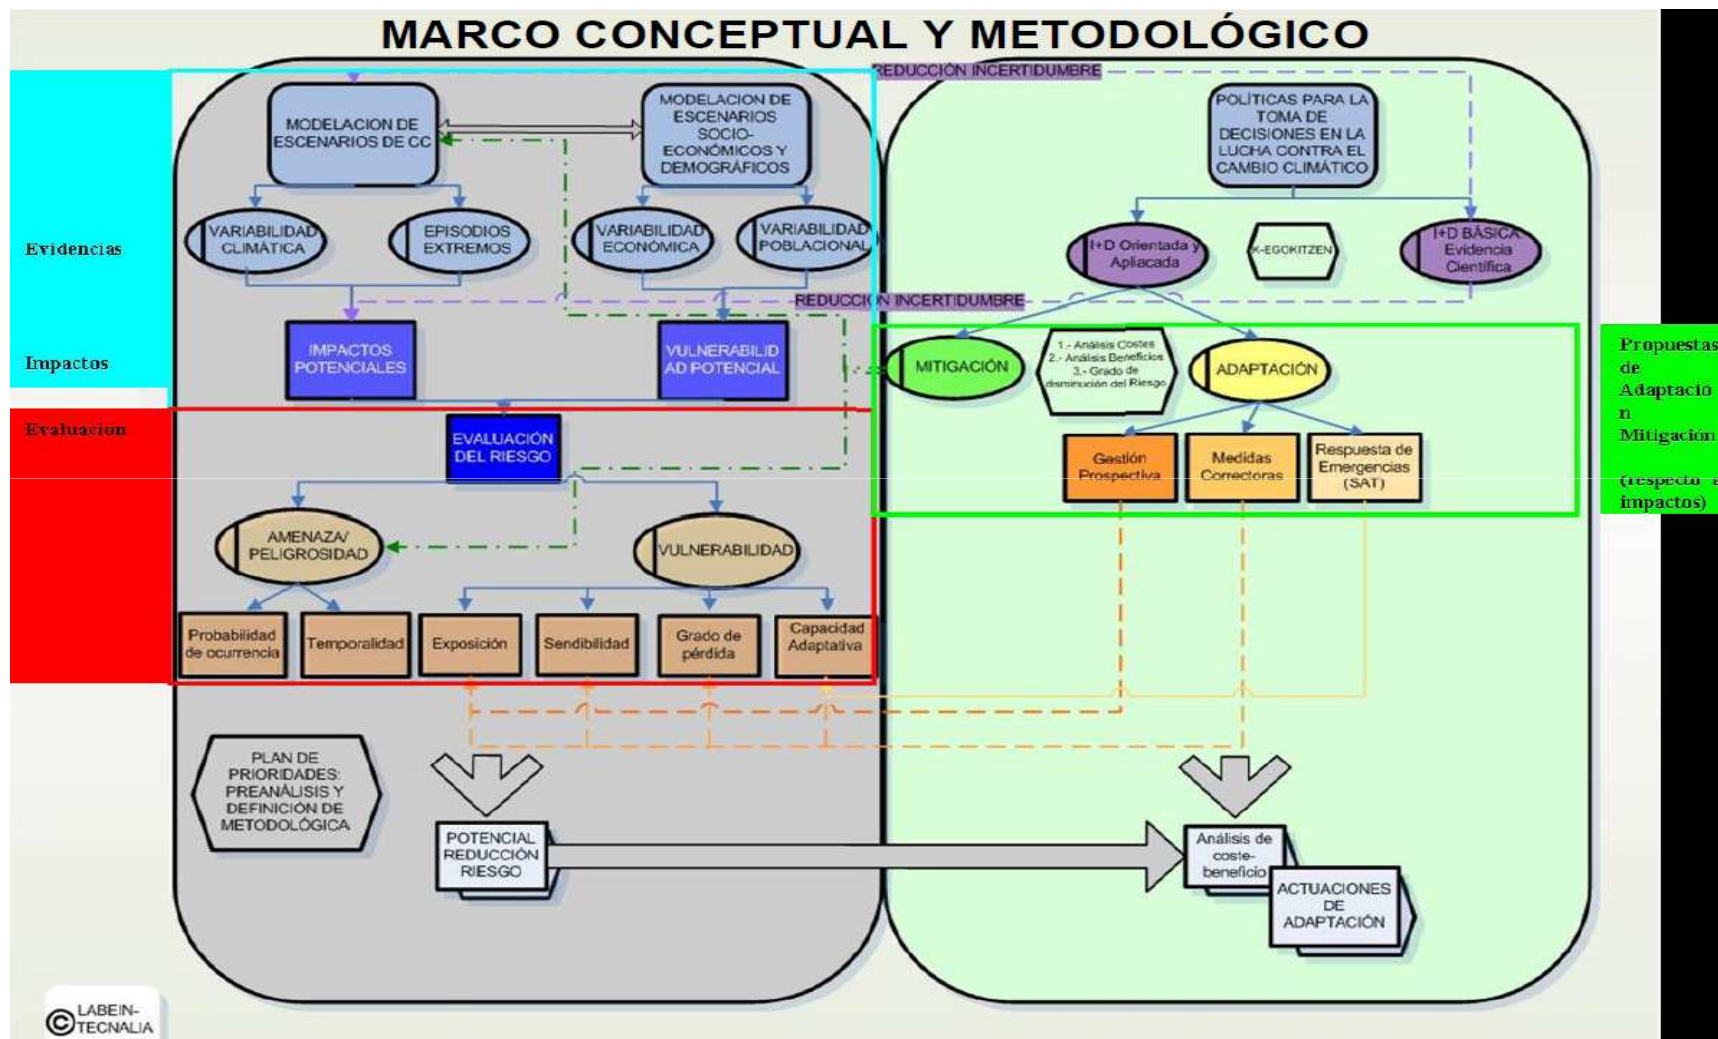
MARCO CONCEPTUAL Y METODOLÓGICO

REDUCCIÓN INCERTIDUMBRE

Evidencias

MODELACION DE ESCENARIOS DE CC

MODELACION DE ESCENARIOS SOCIO-ECONÓMICOS Y DEMOGRÁFICOS

POLÍTICAS PARA LA TOMA DE DECISIONES EN LA LUCHA CONTRA EL CAMBIO CLIMÁTICO

VARIABILIDAD CLIMÁTICA

EPISODIOS EXTREMOS

VARIABILIDAD ECONÓMICA

VARIABILIDAD POBLACIONAL

I+D Orientada y Apliacada

K-EGOKITZEN

I+D BÁSICA Evidencia Científica

REDUCCIÓN INCERTIDUMBRE

Impactos

IMPACTOS POTENCIALES

VULNERABILIDAD POTENCIAL

MITIGACIÓN

1.- Análisis Costes
2.- Análisis Beneficios
3.- Grado de disminución del Riesgo

ADAPTACIÓN

Propuestas de Adaptación Mitigación (respecto a impactos)

Evaluacion

EVALUACIÓN DEL RIESGO

Gestión Prospectiva

Medidas Correctoras

Respuesta de Emergencias (SAT)

AMENAZA/ PELIGROSIDAD

VULNERABILIDAD

Probabilidad de ocurrencia

Temporalidad

Exposición

Sendibilidad

Grado de pérdida

Capacidad Adaptativa

PLAN DE PRIORIDADES: PREANÁLISIS Y DEFINICIÓN DE METODOLÓGICA

POTENCIAL REDUCCIÓN RIESGO

Análisis de coste-beneficio

ACTUACIONES DE ADAPTACIÓN

© LABEIN-TECNALIA